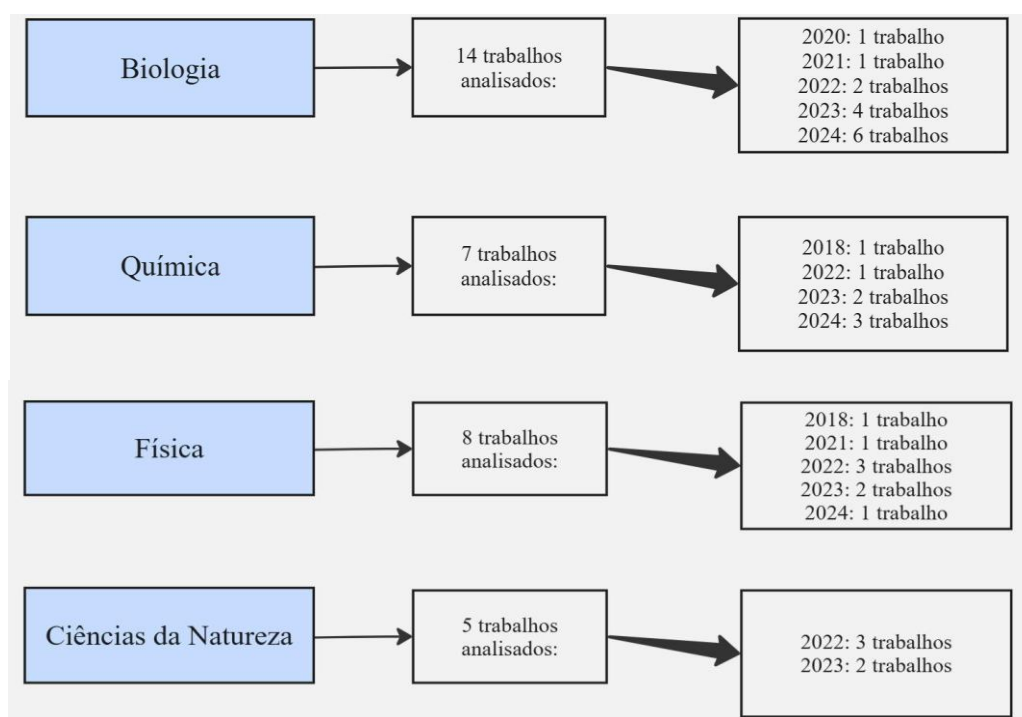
Biologia

14 trabalhos analisados:

2020: 1 trabalho
2021: 1 trabalho
2022: 2 trabalhos
2023: 4 trabalhos
2024: 6 trabalhos

Química

7 trabalhos analisados:

2018: 1 trabalho
2022: 1 trabalho
2023: 2 trabalhos
2024: 3 trabalhos

Física

8 trabalhos analisados:

2018: 1 trabalho
2021: 1 trabalho
2022: 3 trabalhos
2023: 2 trabalhos
2024: 1 trabalho

Ciências da Natureza

5 trabalhos analisados:

2022: 3 trabalhos
2023: 2 trabalhos